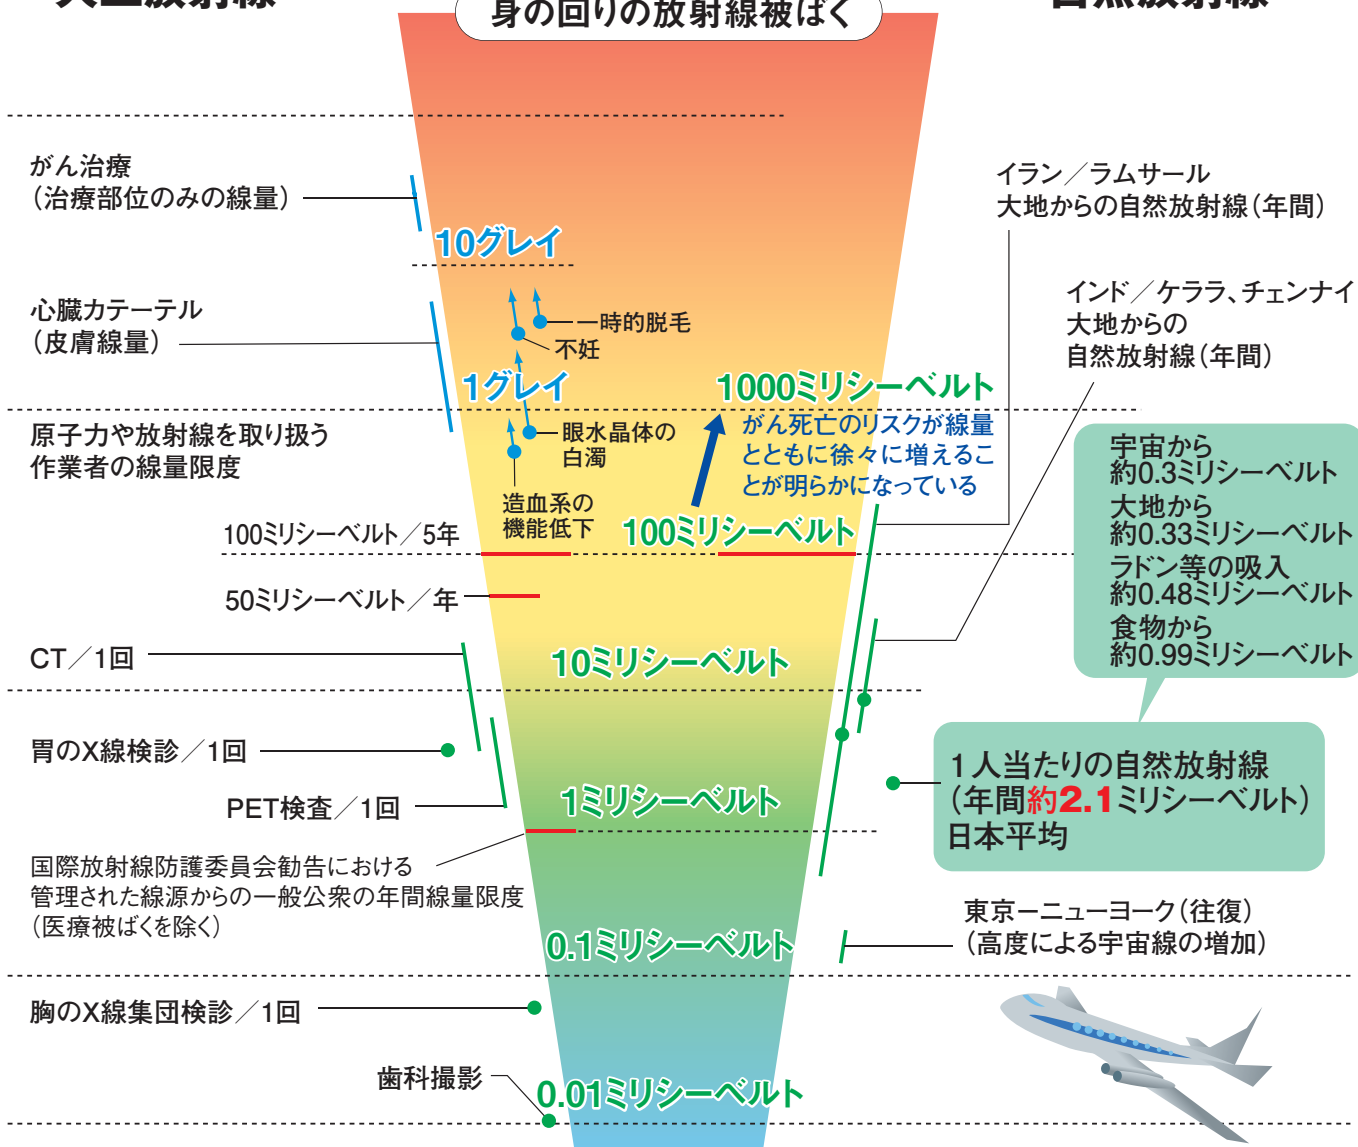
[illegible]

身の回りの放射線被ばく

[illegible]

がん治療
（治療部位のみの線量）

10グレイ

心臓カテーテル
（皮膚線量）

一時的脱毛

不妊

1グレイ

原子力や放射線を取り扱う作業者の線量限度

眼水晶体の白濁

造血系の機能低下

100ミリシーベルト／5年

50ミリシーベルト／年

CT／1回

胃のX線検診／1回

PET検査／1回

国際放射線防護委員会勧告における管理された線源からの一般公衆の年間線量限度（医療被ばくを除く）

胸のX線集団検診／1回

歯科撮影

イラン／ラムサール
大地からの自然放射線（年間）

インド／ケララ、チェンナイ
大地からの
自然放射線（年間）

1000ミリシーベルト

がん死亡のリスクが線量とともに徐々に増えることが明らかになっている

100ミリシーベルト

10ミリシーベルト

1ミリシーベルト

0.1ミリシーベルト

0.01ミリシーベルト

宇宙から
約0.3ミリシーベルト
大地から
約0.33ミリシーベルト
ラドン等の吸入
約0.48ミリシーベルト
食物から
約0.99ミリシーベルト

1人当たりの自然放射線
（年間約2.1ミリシーベルト）
日本平均

東京ーニューヨーク（往復）
（高度による宇宙線の増加）